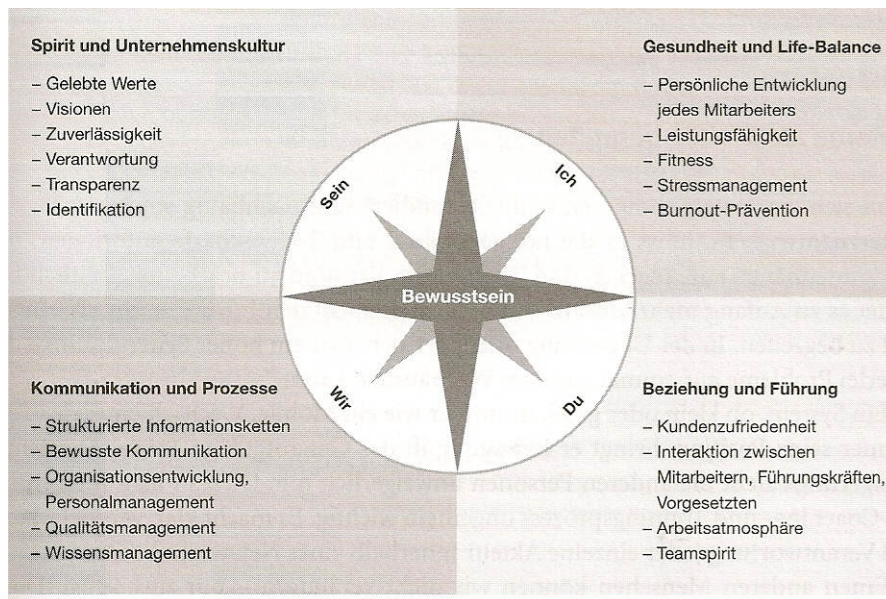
Spirit und Unternehmenskultur

– Gelebte Werte
– Visionen
– Zuverlässigkeit
– Verantwortung
– Transparenz
– Identifikation

Gesundheit und Life-Balance

– Persönliche Entwicklung jedes Mitarbeiters
– Leistungsfähigkeit
– Fitness
– Stressmanagement
– Burnout-Prävention

Sein

Ich

Bewusstsein

Wir

Du

Kommunikation und Prozesse

– Strukturierte Informationsketten
– Bewusste Kommunikation
– Organisationsentwicklung, Personalmanagement
– Qualitätsmanagement
– Wissensmanagement

Beziehung und Führung

– Kundenzufriedenheit
– Interaktion zwischen Mitarbeitern, Führungskräften, Vorgesetzten
– Arbeitsatmosphäre
– Teamspirit